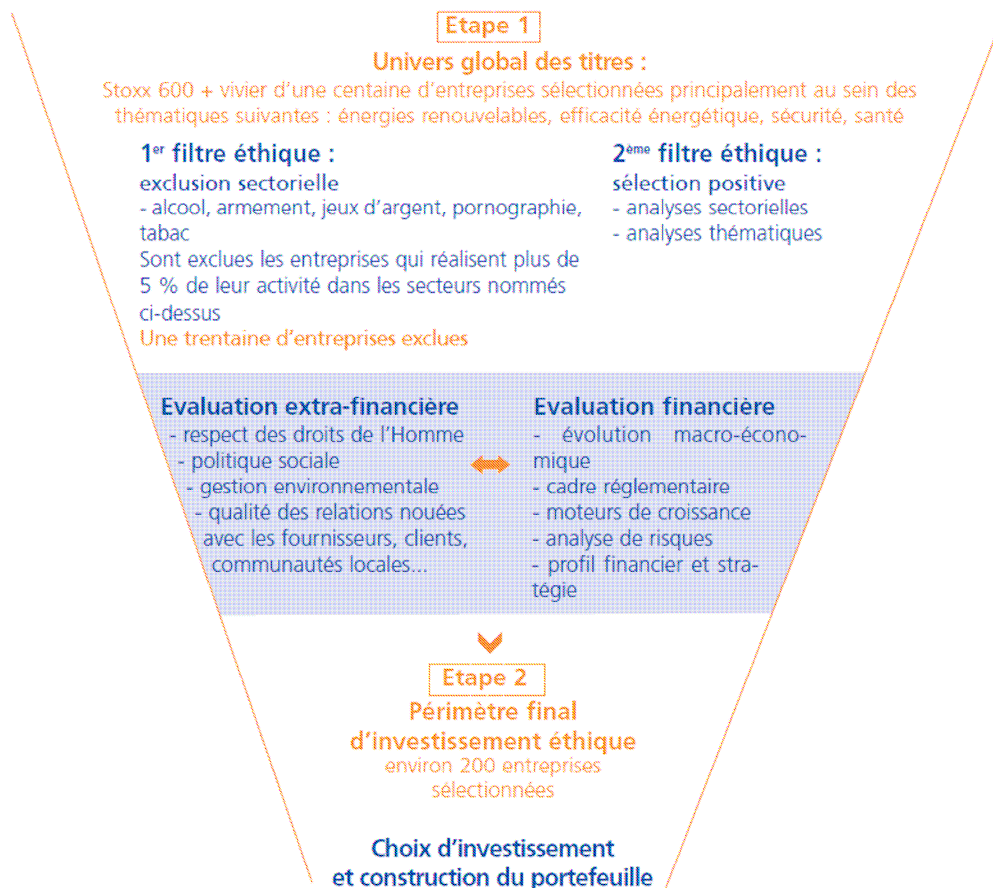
Etape 1

Univers global des titres :

Stoxx 600 + vivier d'une centaine d'entreprises sélectionnées principalement au sein des thématiques suivantes : énergies renouvelables, efficacité énergétique, sécurité, santé

1$^{er}$ filtre éthique :

exclusion sectorielle

- alcool, armement, jeux d'argent, pornographie, tabac

Sont exclues les entreprises qui réalisent plus de 5 % de leur activité dans les secteurs nommés ci-dessus

Une trentaine d'entreprises exclues

2$^{ème}$ filtre éthique :

sélection positive

- analyses sectorielles
- analyses thématiques

Evaluation extra-financière

- respect des droits de l'Homme
- politique sociale
- gestion environnementale
- qualité des relations nouées avec les fournisseurs, clients, communautés locales...

Evaluation financière

- évolution macro-économique
- cadre réglementaire
- moteurs de croissance
- analyse de risques
- profil financier et stratégie

Etape 2

Périmètre final d'investissement éthique

environ 200 entreprises sélectionnées

Choix d'investissement et construction du portefeuille